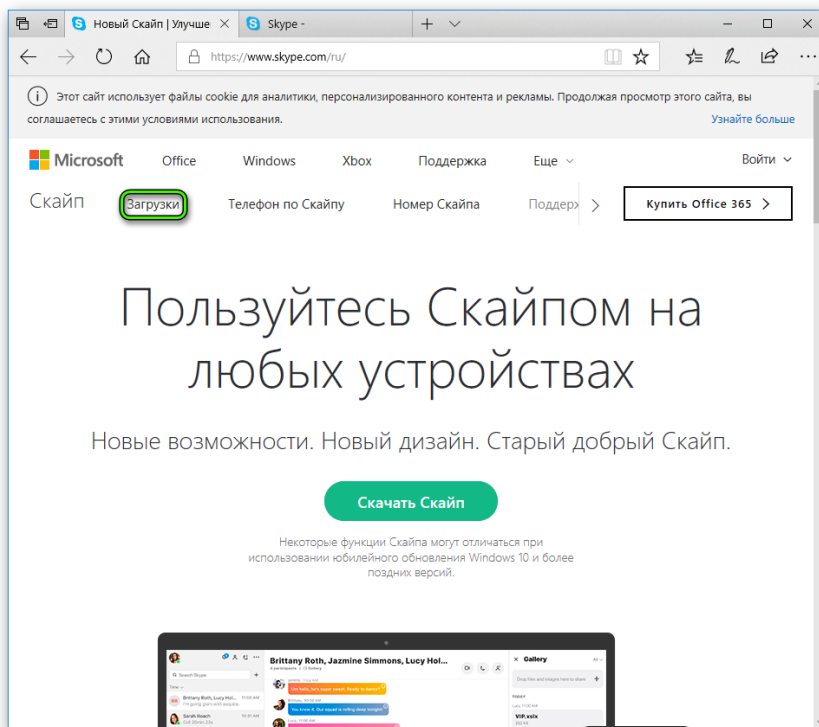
Новый Скайп | Улучше ×
Skype - ×

https://www.skype.com/ru/

Этот сайт использует файлы cookie для аналитики, персонализированного контента и рекламы. Продолжая просмотр этого сайта, вы соглашаетесь с этими условиями использования.

Узнайте больше

Microsoft Office Windows Xbox Поддержка Еще Войти

Скайп Загрузки Телефон по Скайпу Номер Скайпа Поддерж

Купить Office 365

Пользуйтесь Скайпом на любых устройствах

Новые возможности. Новый дизайн. Старый добрый Скайп.

Скачать Скайп

Некоторые функции Скайпа могут отличаться при использовании юбилейного обновления Windows 10 и более поздних версий.

Brittany Roth, Jazmine Simmons, Lucy Hol...

Gallery

Search Skype

Brittany Roth, Lucy Hol...

Sarah Roach

VIP.xlsx

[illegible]